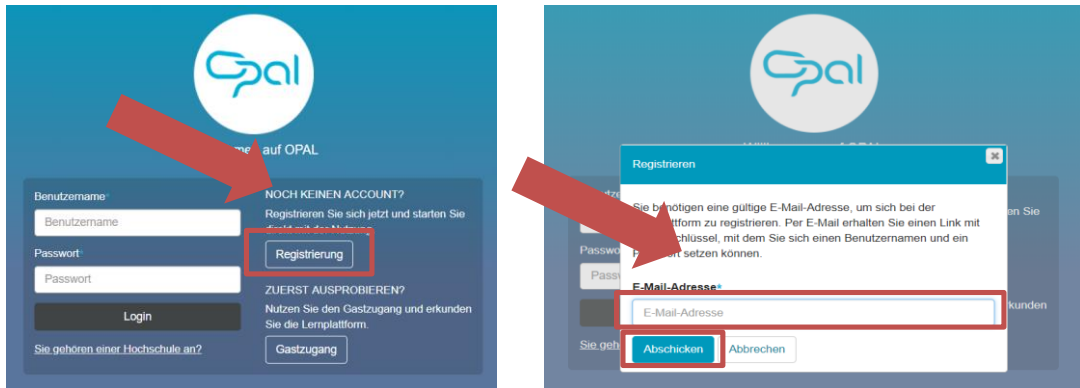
OPAL

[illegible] auf OPAL

Benutzername*
Benutzername
Passwort*
Passwort
Login
Sie gehören einer Hochschule an?

NOCH KEINEN ACCOUNT?
Registrieren Sie sich jetzt und starten Sie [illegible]
Registrierung

ZUERST AUSPROBIEREN?
Nutzen Sie den Gastzugang und erkunden Sie die Lernplattform.
Gastzugang

OPAL

Registrieren
Sie be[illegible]ötigen eine gültige E-Mail-Adresse, um sich bei der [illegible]ttform zu registrieren. Per E-Mail erhalten Sie einen Link mit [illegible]chlüssel, mit dem Sie sich einen Benutzernamen und ein P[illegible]ort setzen können.

E-Mail-Adresse*
E-Mail-Adresse
Abschicken
Abbrechen

Passw
Passw
Sie geh
en Sie
rkunden